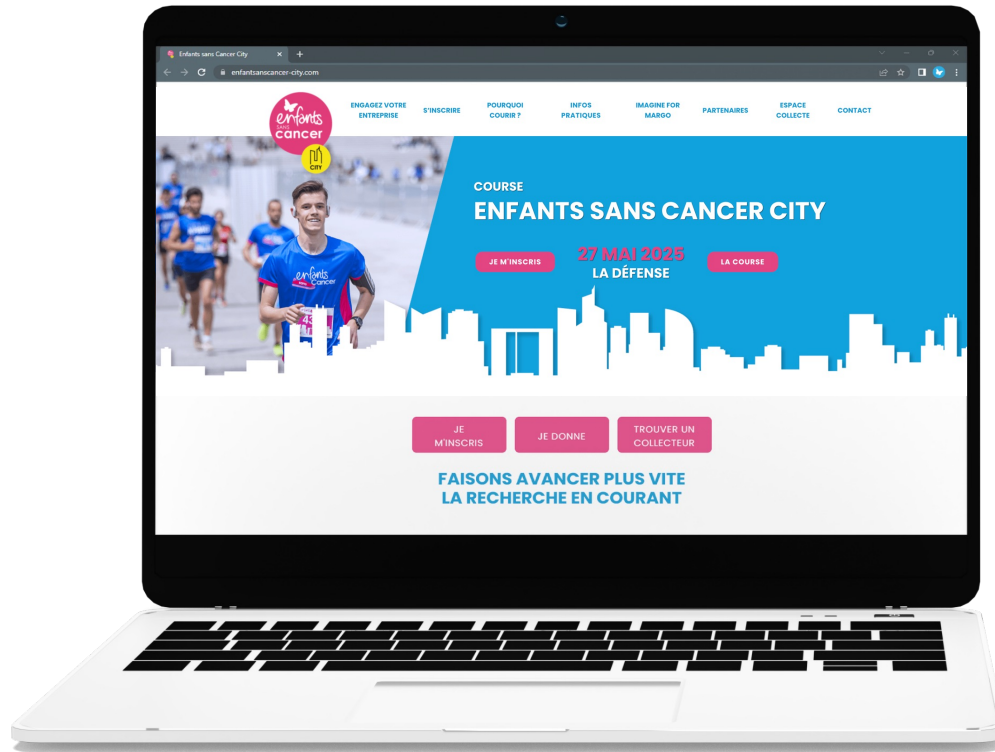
Enfants sans Cancer City

enfantssanscancer-city.com

enfants sans cancer

CITY

ENGAGEZ VOTRE ENTREPRISE

S'INSCRIRE

POURQUOI COURIR ?

INFOS PRATIQUES

IMAGINE FOR MARGO

PARTENAIRES

ESPACE COLLECTE

CONTACT

COURSE

ENFANTS SANS CANCER CITY

JE M'INSCRIS

27 MAI 2025

LA DÉFENSE

LA COURSE

enfants sans cancer

JE M'INSCRIS

JE DONNE

TROUVER UN COLLECTEUR

FAISONS AVANCER PLUS VITE LA RECHERCHE EN COURANT